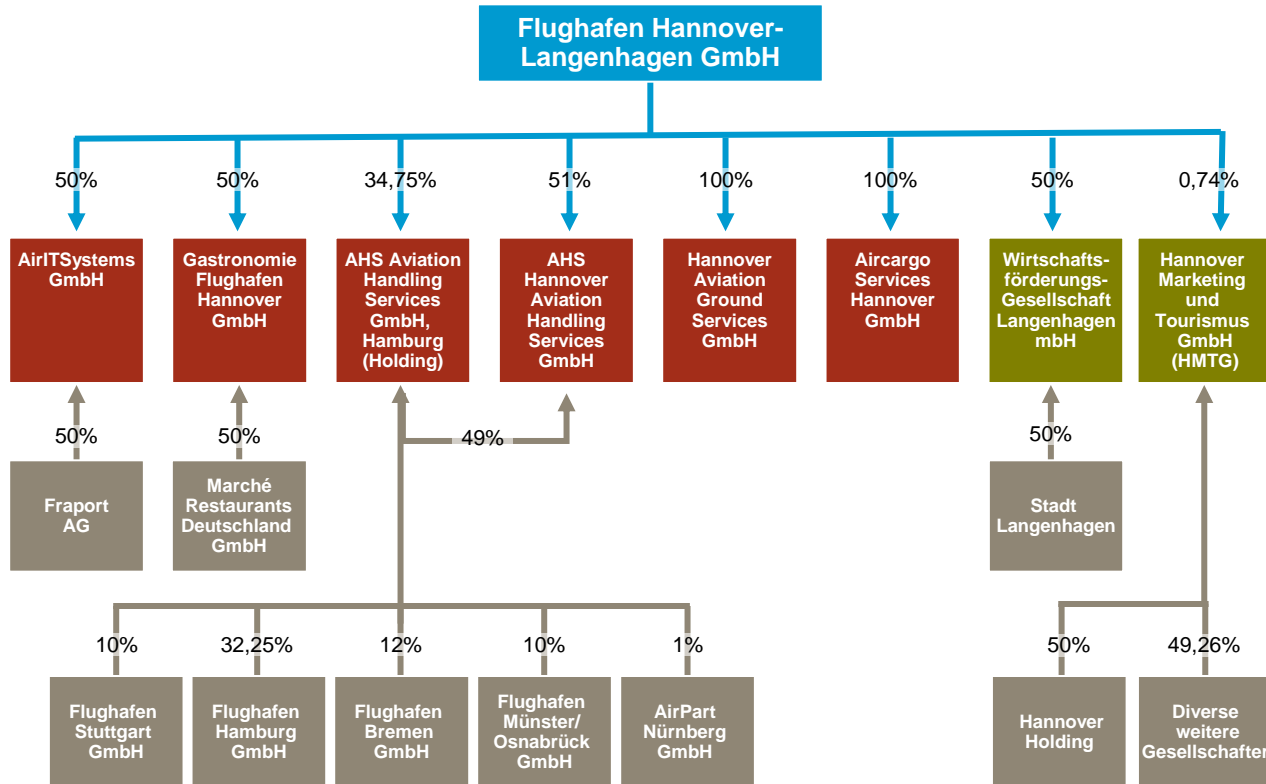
Flughafen Hannover-Langenhagen GmbH

50%

AirITSystems GmbH

50%

Fraport AG

50%

Gastronomie Flughafen Hannover GmbH

50%

Marché Restaurants Deutschland GmbH

34,75%

AHS Aviation Handling Services GmbH, Hamburg (Holding)

51%

AHS Hannover Aviation Handling Services GmbH

49%

100%

Hannover Aviation Ground Services GmbH

100%

Aircargo Services Hannover GmbH

50%

Wirtschaftsförderungs-Gesellschaft Langenhagen mbH

50%

Stadt Langenhagen

0,74%

Hannover Marketing und Tourismus GmbH (HMTG)

10%

Flughafen Stuttgart GmbH

32,25%

Flughafen Hamburg GmbH

12%

Flughafen Bremen GmbH

10%

Flughafen Münster/ Osnabrück GmbH

1%

AirPart Nürnberg GmbH

50%

Hannover Holding

49,26%

Diverse weitere Gesellschafter